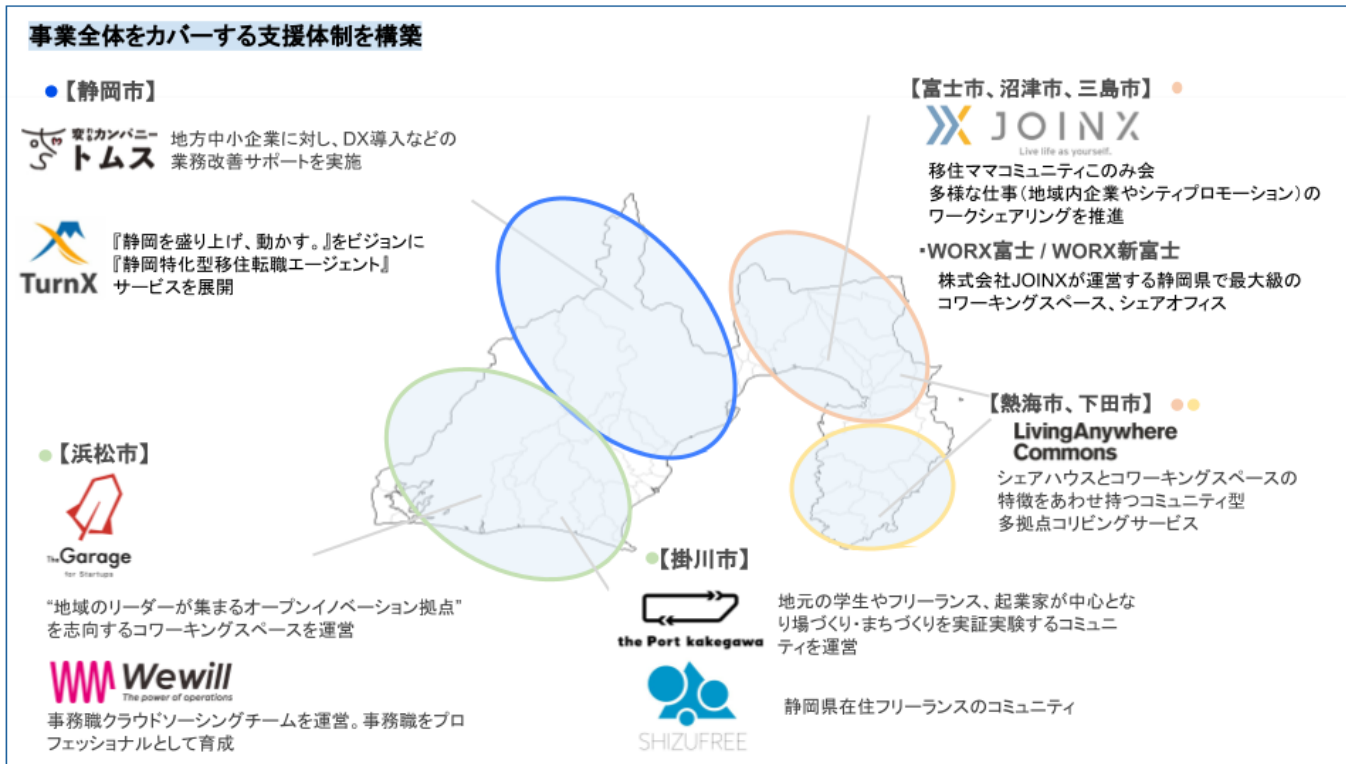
事業全体をカバーする支援体制を構築

【静岡市】

変わるカンパニー トムス
地方中小企業に対し、DX導入などの業務改善サポートを実施

TurnX
『静岡を盛り上げ、動かす。』をビジョンに『静岡特化型移住転職エージェント』サービスを展開

【富士市、沼津市、三島市】

JOINX
Live life as yourself.
移住ママコミュニティこのみ会
多様な仕事（地域内企業やシティプロモーション）のワークシェアリングを推進

・WORX富士 / WORX新富士
株式会社JOINXが運営する静岡県で最大級のコワーキングスペース、シェアオフィス

【熱海市、下田市】

LivingAnywhere Commons
シェアハウスとコワーキングスペースの特徴をあわせ持つコミュニティ型多拠点コリビングサービス

【浜松市】

The Garage for Startups
"地域のリーダーが集まるオープンイノベーション拠点"を志向するコワーキングスペースを運営

Wewill
The power of operations
事務職クラウドソーシングチームを運営。事務職をプロフェッショナルとして育成

【掛川市】

the Port kakegawa
地元の学生やフリーランス、起業家が中心となり場づくり・まちづくりを実証実験するコミュニティを運営

SHIZUFREE
静岡県在住フリーランスのコミュニティ